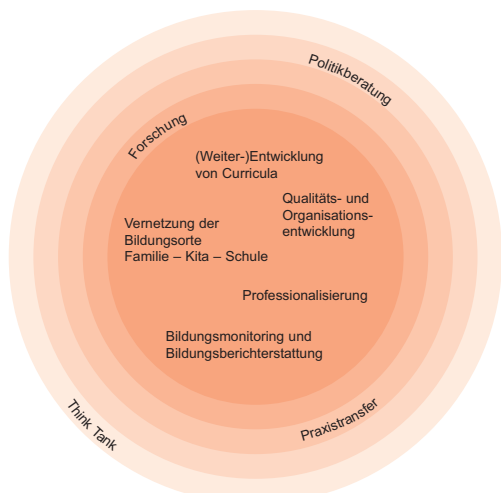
Politikberatung

Forschung

(Weiter-)Entwicklung von Curricula

Qualitäts- und Organisationsentwicklung

Vernetzung der Bildungsorte Familie – Kita – Schule

Professionalisierung

Bildungsmonitoring und Bildungsberichterstattung

Think Tank

Praxistransfer